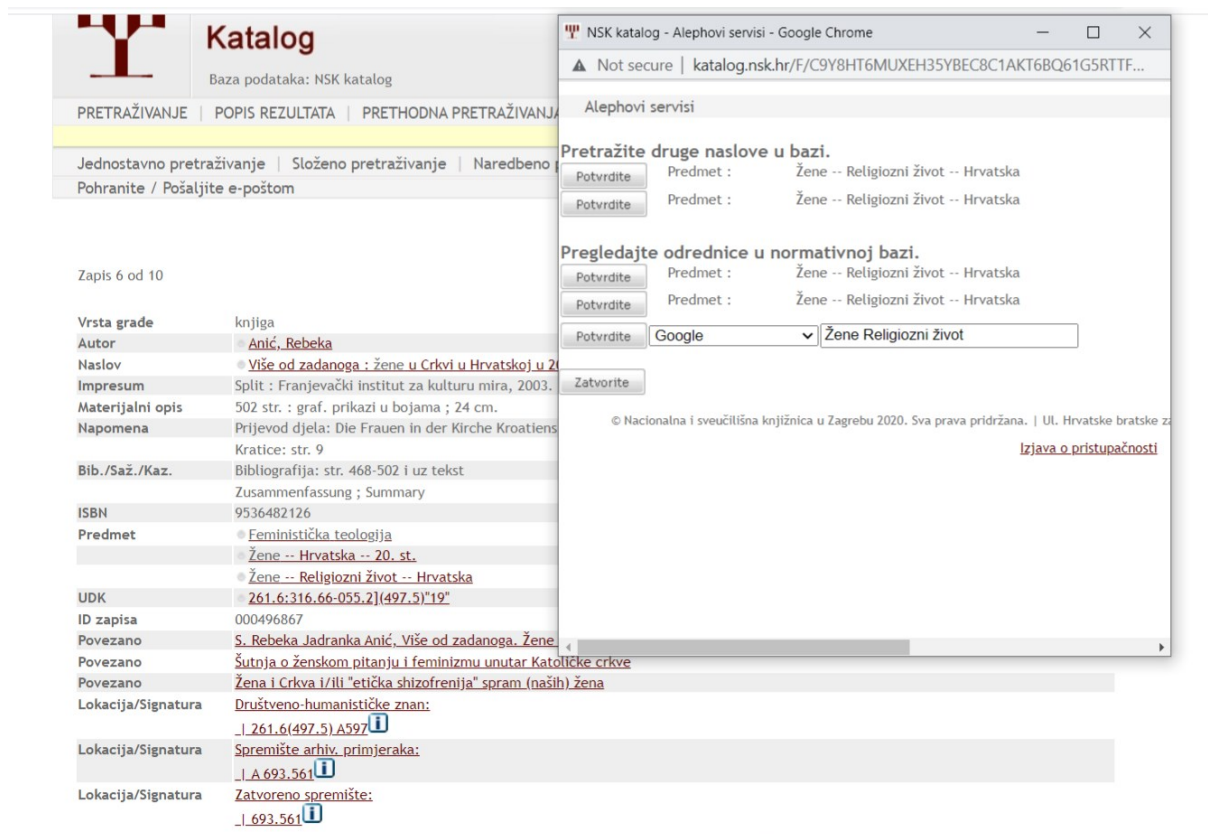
Katalog
Baza podataka: NSK katalog

PRETRAŽIVANJE | POPIS REZULTATA | PRETHODNA PRETRAŽIVANJA

Jednostavno pretraživanje | Složeno pretraživanje | Naredbeno
Pohranite / Pošaljite e-poštom

Zapis 6 od 10

| | |
|---|---|
| Vrsta građe | knjiga |
| Autor | Anić, Rebeka |
| Naslov | Više od zadanoga : žene u Crkvi u Hrvatskoj u 20 |
| Impresum | Split : Franjevački institut za kulturu mira, 2003. |
| Materijalni opis | 502 str. : graf. prikazi u bojama ; 24 cm. |
| Napomena | Prijevod djela: Die Frauen in der Kirche Kroatiens |
| | Kratice: str. 9 |
| Bib./Saž./Kaz. | Bibliografija: str. 468-502 i uz tekst |
| | Zusammenfassung ; Summary |
| ISBN | 9536482126 |
| Predmet | Feministička teologija |
| | Žene -- Hrvatska -- 20. st. |
| | Žene -- Religiozni život -- Hrvatska |
| UDK | 261.6:316.66-055.2](497.5)"19" |
| ID zapisa | 000496867 |
| Povezano | S. Rebeka Jadranka Anić, Više od zadanoga. Žene |
| Povezano | Šutnja o ženskom pitanju i feminizmu unutar Katoličke crkve |
| Povezano | Žena i Crkva i/ili "etička shizofrenija" spram (naših) žena |
| Lokacija/Signatura | Društveno-humanističke znan: _\| 261.6(497.5) A597 |
| Lokacija/Signatura | Spremište arhiv. primjeraka: _\| A 693.561 |
| Lokacija/Signatura | Zatvoreno spremište: _\| 693.561 |

NSK katalog - Alephovi servisi - Google Chrome
Not secure | katalog.nsk.hr/F/C9Y8HT6MUXEH35YBEC8C1AKT6BQ61G5RTTF...

Alephovi servisi

Pretražite druge naslove u bazi.
Potvrdite Predmet : Žene -- Religiozni život -- Hrvatska
Potvrdite Predmet : Žene -- Religiozni život -- Hrvatska

Pregledajte odrednice u normativnoj bazi.
Potvrdite Predmet : Žene -- Religiozni život -- Hrvatska
Potvrdite Predmet : Žene -- Religiozni život -- Hrvatska
Potvrdite Google Žene Religiozni život

Zatvorite

© Nacionalna i sveučilišna knjižnica u Zagrebu 2020. Sva prava pridržana. | Ul. Hrvatske bratske z
Izjava o pristupačnosti